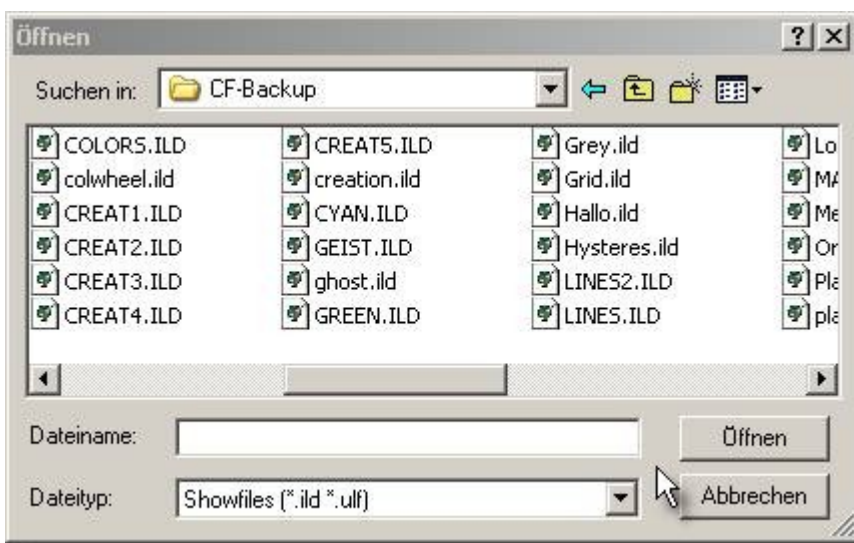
Öffnen

?

Suchen in: CF-Backup

COLORS.ILD
colwheel.ild
CREAT1.ILD
CREAT2.ILD
CREAT3.ILD
CREAT4.ILD

CREAT5.ILD
creation.ild
CYAN.ILD
GEIST.ILD
ghost.ild
GREEN.ILD

Grey.ild
Grid.ild
Hallo.ild
Hysteres.ild
LINES2.ILD
LINES.ILD

Lo
MA
Me
Or
Pla
pla

Dateiname:

Öffnen

Dateityp: Showfiles (*.ild *.ulf)

Abbrechen